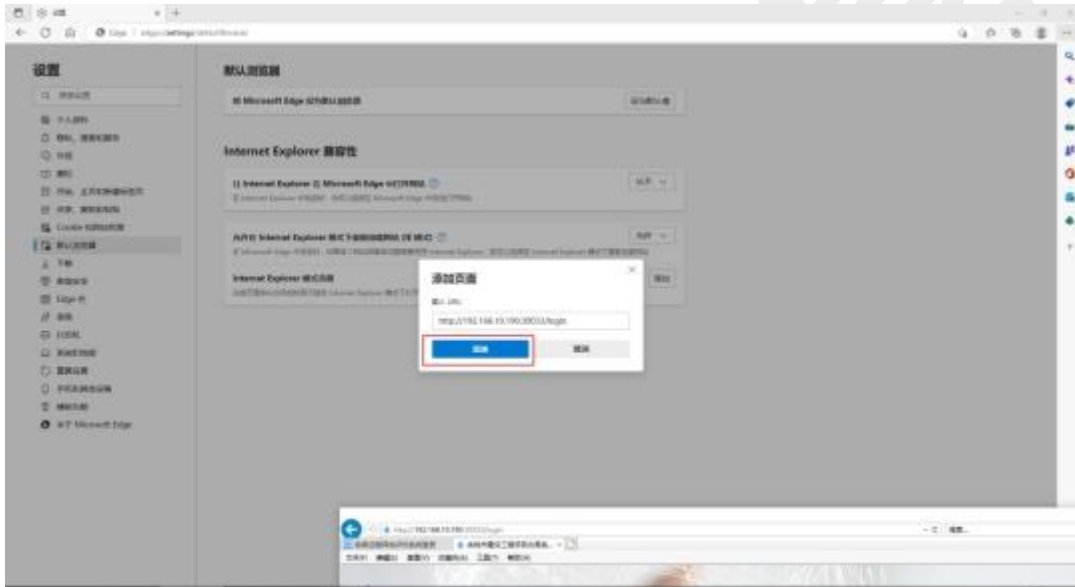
设置

默认浏览器

将 Microsoft Edge 设为默认浏览器

Internet Explorer 兼容性

让 Internet Explorer 在 Microsoft Edge 中打开网站

允许在 Internet Explorer 模式下重新加载网站 (IE 模式)

Internet Explorer 模式页面

添加页面

http://192.168.10.190:8003/login

添加

取消

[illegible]